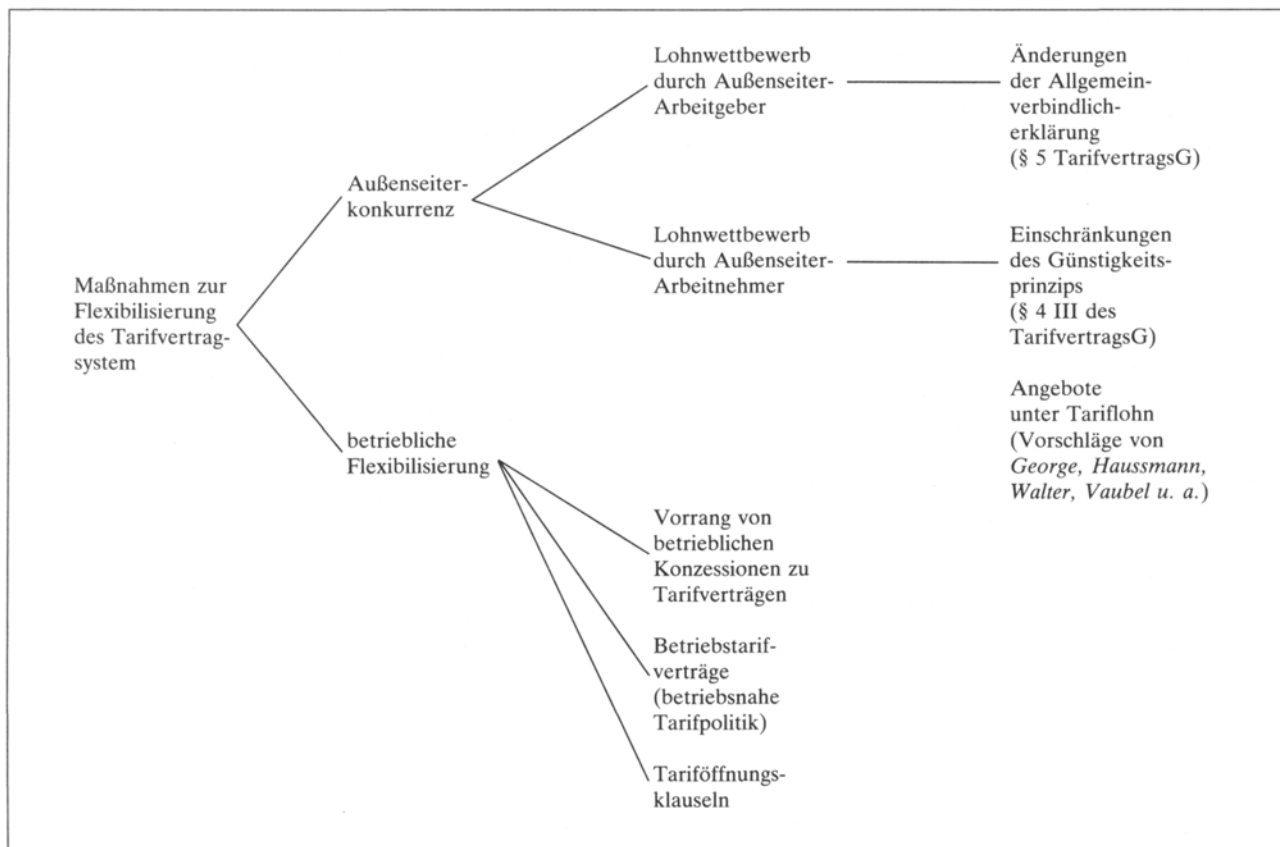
Maßnahmen zur Flexibilisierung des Tarifvertragsystem

Außenseiterkonkurrenz

Lohnwettbewerb durch Außenseiter-Arbeitgeber

Änderungen der Allgemeinverbindlicherklärung (§ 5 TarifvertragsG)

Lohnwettbewerb durch Außenseiter-Arbeitnehmer

Einschränkungen des Günstigkeitsprinzips (§ 4 III des TarifvertragsG)

Angebote unter Tariflohn (Vorschläge von *George, Haussmann, Walter, Vaubel u. a.*)

betriebliche Flexibilisierung

Vorrang von betrieblichen Konzessionen zu Tarifverträgen

Betriebstarifverträge (betriebsnahe Tarifpolitik)

Tariföffnungsklauseln